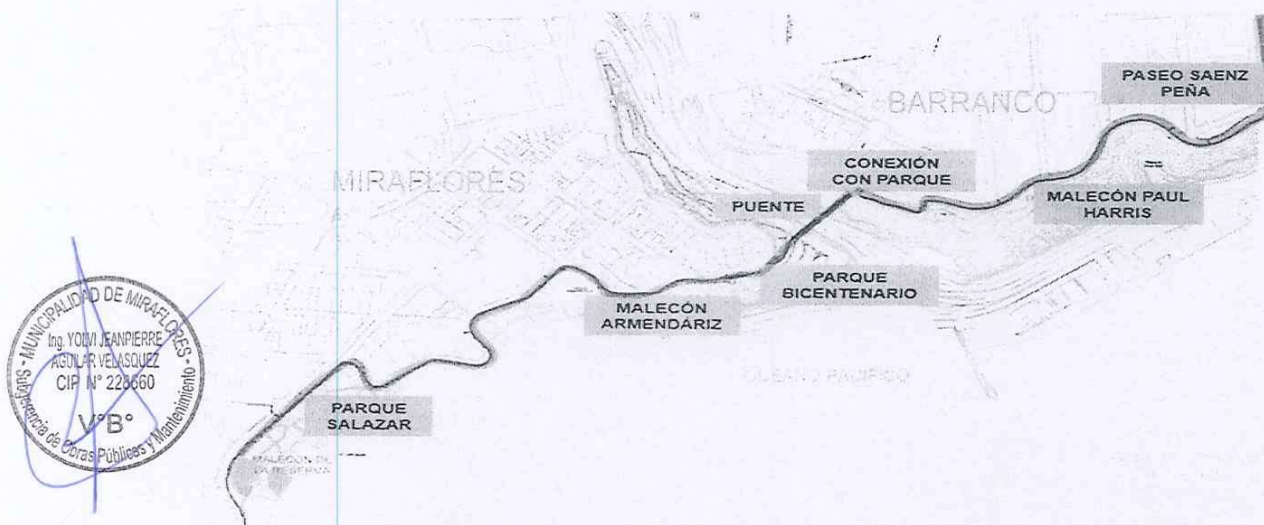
PASEO SAENZ PEÑA

BARRANCO

MIRAFLORES

CONEXIÓN CON PARQUE

PUENTE

MALECÓN PAUL HARRIS

PARQUE BICENTENARIO

MALECÓN ARMENDÁRIZ

OCEANO PACIFICO

PARQUE SALAZAR

MALECÓN DE LA RESERVA

MUNICIPALIDAD DE MIRAFLORES
Ing. YOLVI JEANPIERRE AGUILAR VELASQUEZ
CIP N° 228660
V°B°
Subgerencia de Obras Públicas y Mantenimiento